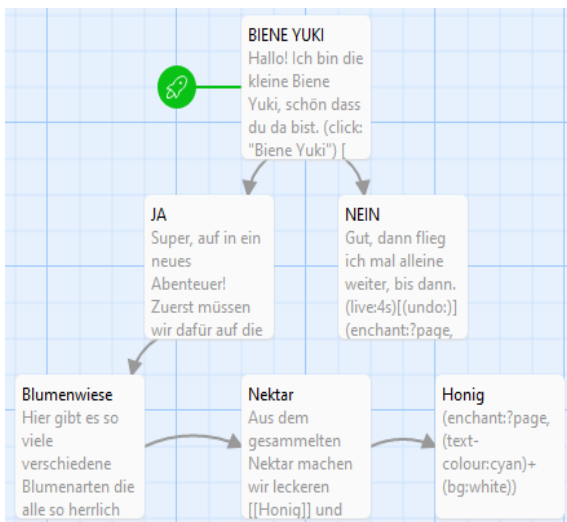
BIENE YUKI
Hallo! Ich bin die kleine Biene Yuki, schön dass du da bist. (click: "Biene Yuki") [

JA
Super, auf in ein neues Abenteuer! Zuerst müssen wir dafür auf die

NEIN
Gut, dann flieg ich mal alleine weiter, bis dann. (live:4s)[(undo:)] (enchant:?page,

Blumenwiese
Hier gibt es so viele verschiedene Blumenarten die alle so herrlich

Nektar
Aus dem gesammelten Nektar machen wir leckeren [[Honig]] und

Honig
(enchant:?page, (text-colour:cyan)+ (bg:white))